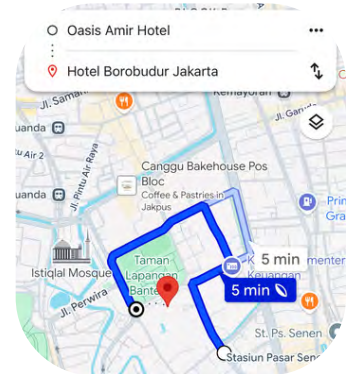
Oasis Amir Hotel
•••
Hotel Borobudur Jakarta
Jl. Samanhudi
Kemayoran
uanda
Air 2
Jl. Pintu Air Raya
Canggu Bakehouse Pos Bloc
Coffee & Pastries in Jakpus
Prin
Gra
Istiqlal Mosque
Taman Lapangan Banteng
5 min
Keuangan
5 min
Jl. Perwira
St. Ps. Senen
Stasiun Pasar Senen